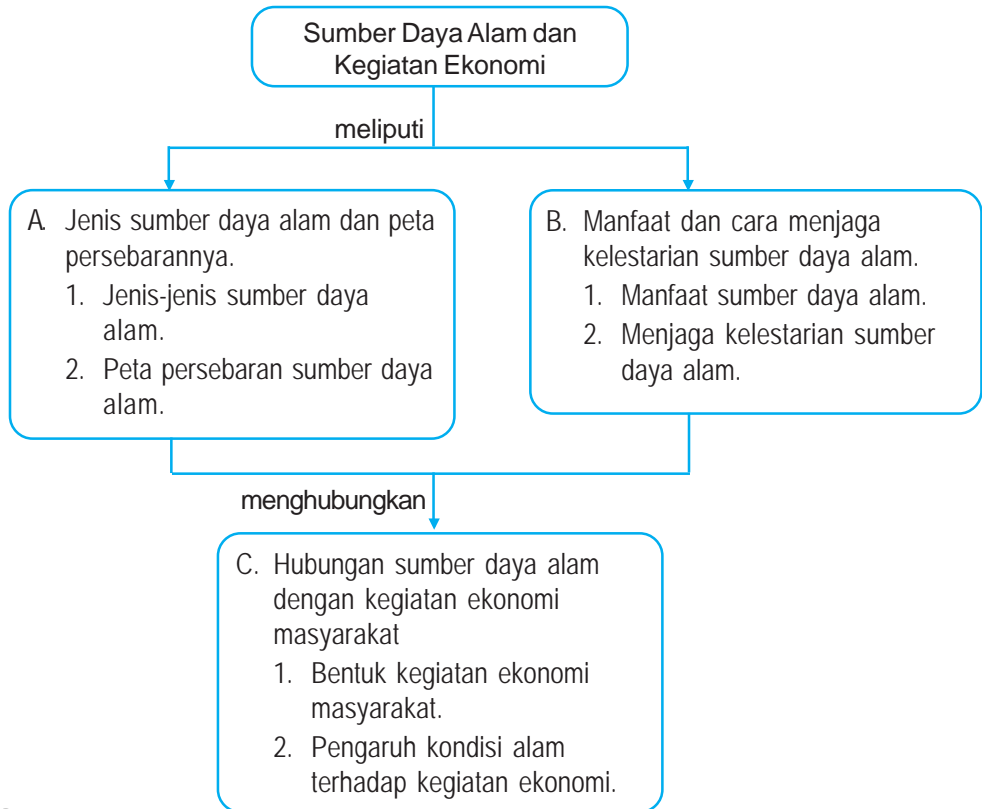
Sumber Daya Alam dan Kegiatan Ekonomi

meliputi

A. Jenis sumber daya alam dan peta persebarannya.
1. Jenis-jenis sumber daya alam.
2. Peta persebaran sumber daya alam.

B. Manfaat dan cara menjaga kelestarian sumber daya alam.
1. Manfaat sumber daya alam.
2. Menjaga kelestarian sumber daya alam.

menghubungkan

C. Hubungan sumber daya alam dengan kegiatan ekonomi masyarakat
1. Bentuk kegiatan ekonomi masyarakat.
2. Pengaruh kondisi alam terhadap kegiatan ekonomi.